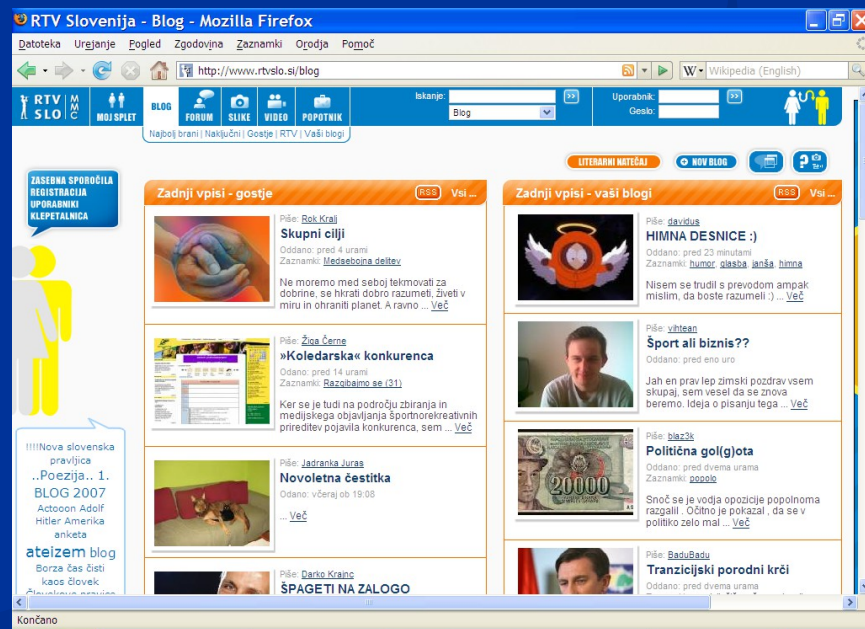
RTV Slovenija - Blog - Mozilla Firefox

Datoteka Urejanje Pogled Zgodovina Zaznamki Orodja Pomoč

http://www.rtvslo.si/blog

Wikipedia (English)

RTV SLO MMC

MOJ SPLET BLOG FORUM SLIKE VIDEO POPOTNIK

Iskanje:

Blog

Uporabnik:

Geslo:

Najbolj brani | Naključni | Gostje | RTV | Vaši blogi

LITERARNI NATEČAJ

NOV BLOG

ZASEBNA SPOROČILA
REGISTRACIJA
UPORABNIKI
KLEPETALNICA

Zadnji vpisi - gostje RSS Vsi ...

Piše: Rok Kralj
Skupni cilji
Oddano: pred 4 urami
Zaznamki: Medsebojna delitev
Ne moremo med seboj tekmovati za dobrine, se hkrati dobro razumeti, živeti v miru in ohraniti planet. A ravno ... Več

Piše: Žiga Černe
»Koledarska« konkurenca
Oddano: pred 14 urami
Zaznamki: Razgibajmo se (31)
Ker se je tudi na področju zbiranja in medijskega objavljanja športnorekreativnih prireditev pojavila konkurenca, sem ... Več

Piše: Jadranka Juras
Novoletna čestitka
Oddano: včeraj ob 19:08
... Več

Piše: Darko Krajnc
ŠPAGETI NA ZALOGO

Zadnji vpisi - vaši blogi RSS Vsi ...

Piše: davidus
HIMNA DESNICE :)
Oddano: pred 23 minutami
Zaznamki: humor, glasba, janša, himna
Nisem se trudil s prevodom ampak mislim, da boste razumeli :) ... Več

Piše: vihtean
Šport ali biznis??
Oddano: pred eno uro
Jah en prav lep zimski pozdrav vsem skupaj, sem vesel da se znova beremo. Ideja o pisanju tega ... Več

Piše: blaz3k
Politična gol(g)ota
Oddano: pred dvema urama
Zaznamki: popolo
Snoč se je vodja opozicije popolnoma razgalil . Očitno je pokazal , da se v politiko zelo mal ... Več

Piše: BaduBadu
Tranzicijski porodni krči
Oddano: pred dvema urama

!!!!Nova slovenska pravljica ..Poezija.. 1. BLOG 2007 Actooon Adolf Hitler Amerika anketa ateizem blog Borza čas čisti kaos človek

Končano